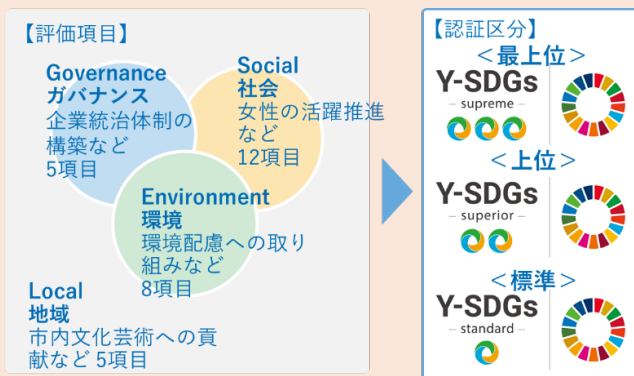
【評価項目】

Governance
ガバナンス
企業統治体制の構築など
5項目

Social
社会
女性の活躍推進など
12項目

Environment
環境
環境配慮への取り組みなど
8項目

Local
地域
市内文化芸術への貢献など 5項目

【認証区分】

＜最上位＞
Y-SDGs
supreme

＜上位＞
Y-SDGs
superior

＜標準＞
Y-SDGs
standard